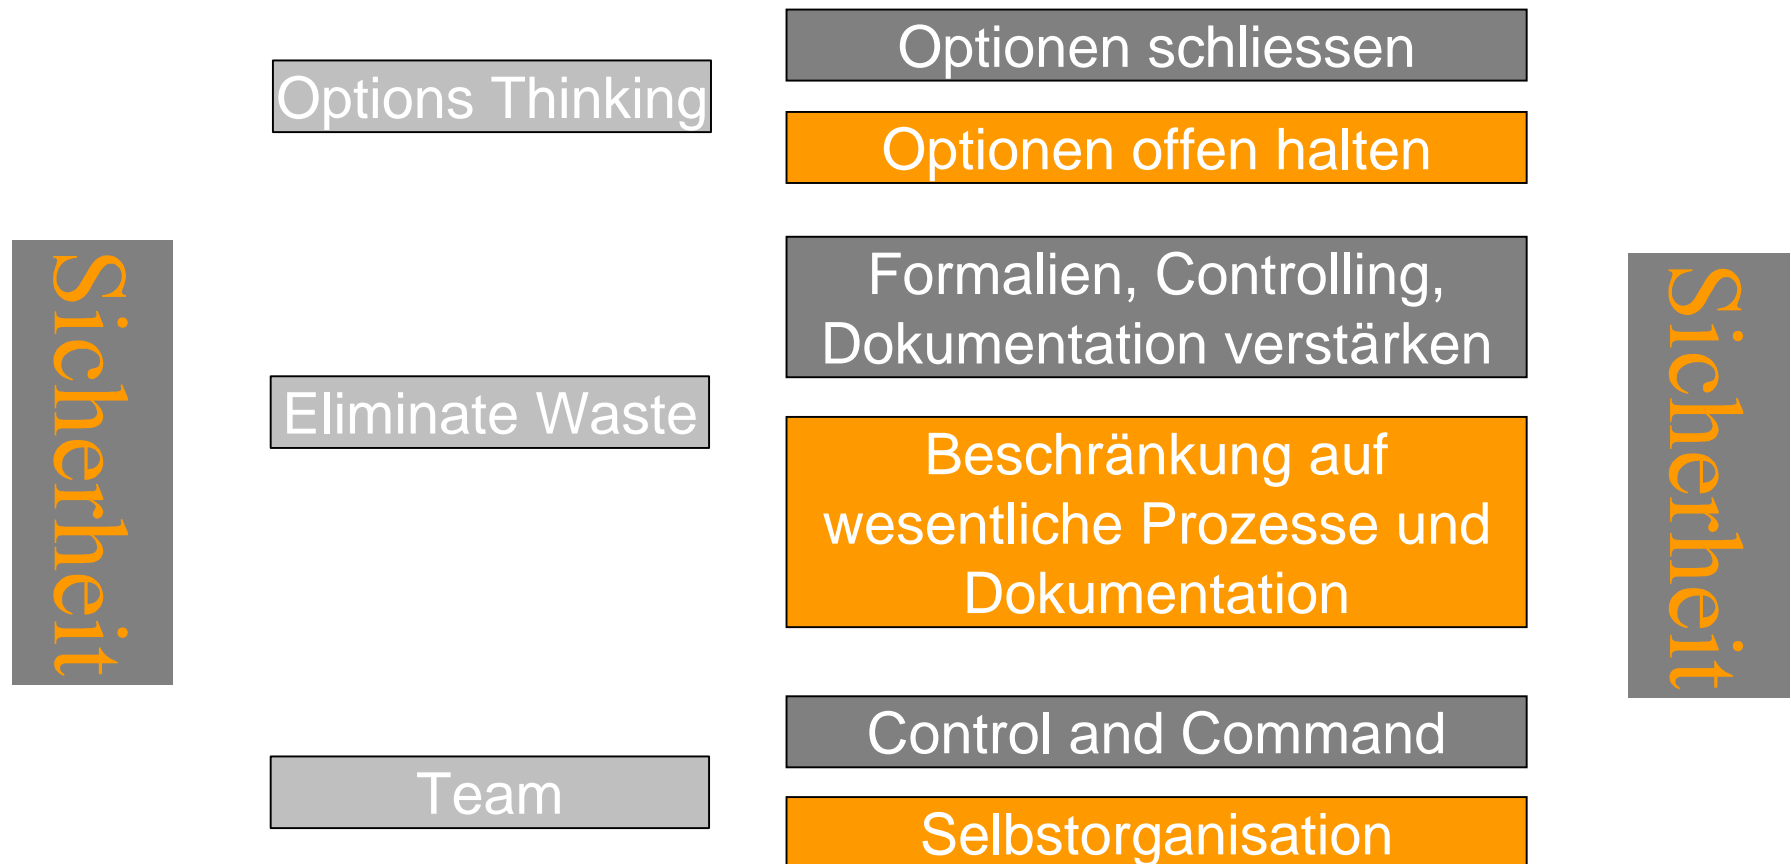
Sicherheit

Options Thinking

Optionen schliessen

Optionen offen halten

Eliminate Waste

Formalien, Controlling, Dokumentation verstärken

Beschränkung auf wesentliche Prozesse und Dokumentation

Team

Control and Command

Selbstorganisation

Sicherheit